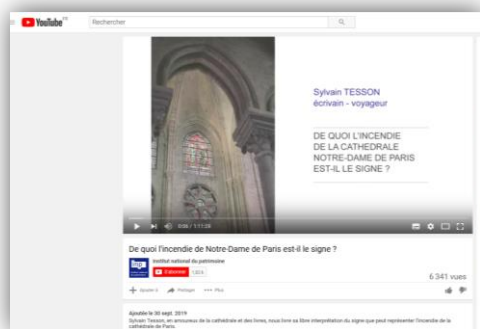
YouTube

Rechercher

Sylvain TESSON
écrivain - voyageur

DE QUOI L'INCENDIE DE LA CATHEDRALE NOTRE-DAME DE PARIS EST-IL LE SIGNE ?

0:00 / 1:11:20

De quoi l'incendie de Notre-Dame de Paris est-il le signe ?

inp

Institut national du patrimoine

S'abonner 1 323

6 341 vues

Ajouter à Partager Plus

Ajoutée le 30 sept. 2019

Sylvain Tesson, en amoureux de la cathédrale et des livres, nous livre sa libre interprétation du signe que peut représenter l'incendie de la cathédrale de Paris.